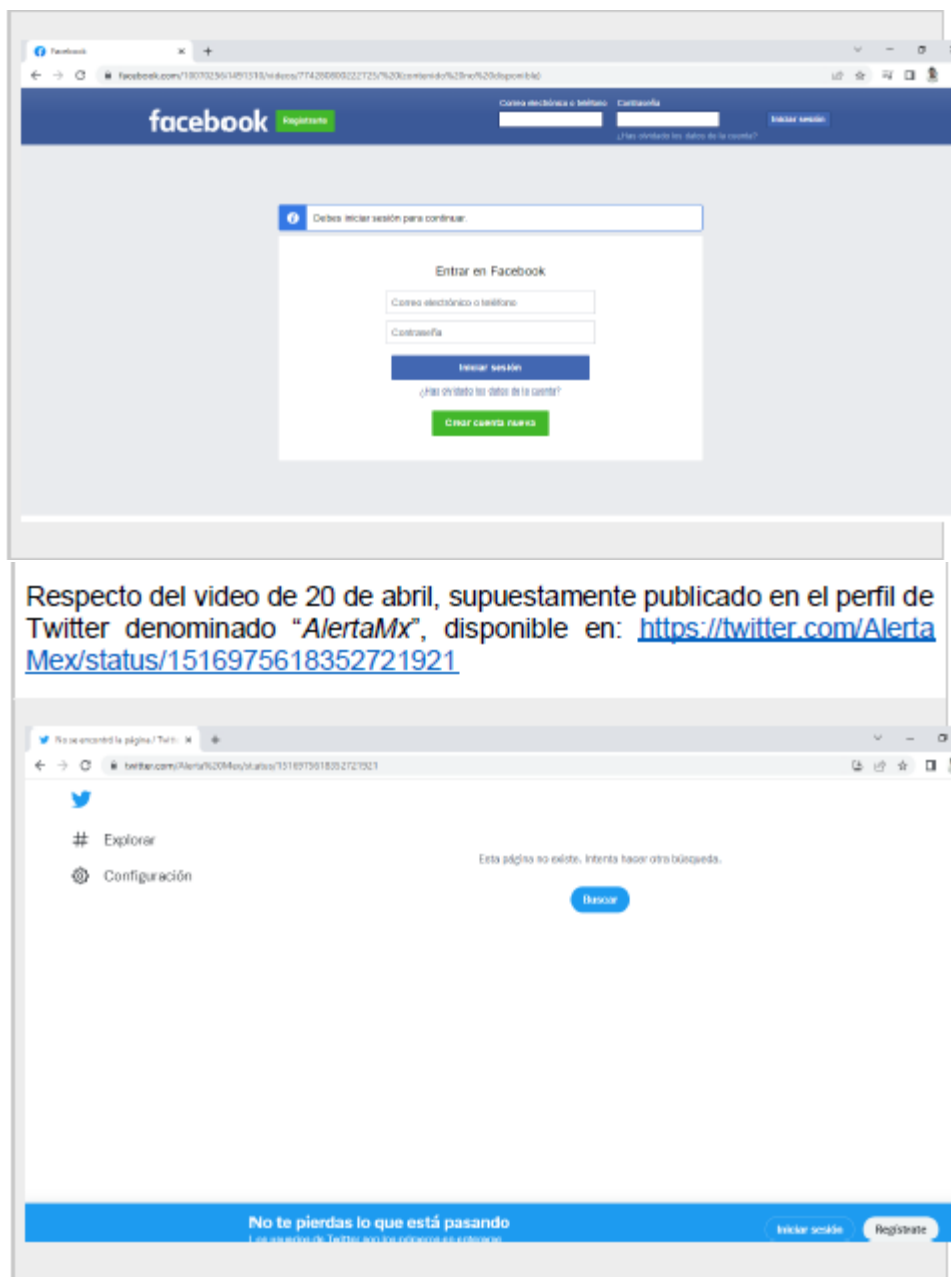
Facebook

facebook.com/100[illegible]/videos/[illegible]%20contenido%20no%20disponible

facebook Regístrate

Correo electrónico o teléfono Contraseña

Iniciar sesión

¿Has olvidado los datos de la cuenta?

Debes iniciar sesión para continuar.

Entrar en Facebook

Correo electrónico o teléfono

Contraseña

Iniciar sesión

¿Has olvidado los datos de la cuenta?

Crear cuenta nueva

Respecto del video de 20 de abril, supuestamente publicado en el perfil de Twitter denominado "*AlertaMx*", disponible en: https://twitter.com/AlertaMex/status/1516975618352721921

No se encontró la página / Twitt

twitter.com/Alerta%20Mex/status/1516975618352721921

Explorar

Configuración

Esta página no existe. Intenta hacer otra búsqueda.

Buscar

No te pierdas lo que está pasando

Los usuarios de Twitter son los primeros en enterarse.

Iniciar sesión

Regístrate